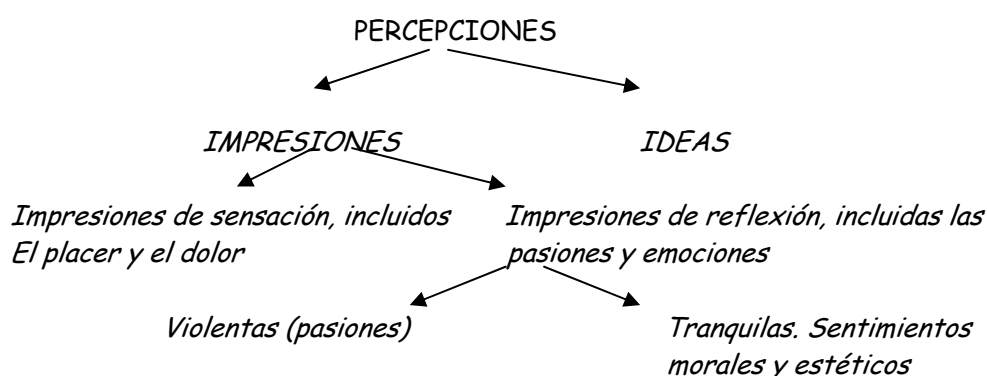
PERCEPCIONES

IMPRESIONES

IDEAS

Impresiones de sensación, incluidos El placer y el dolor

Impresiones de reflexión, incluidas las pasiones y emociones

Violentas (pasiones)

Tranquilas. Sentimientos morales y estéticos